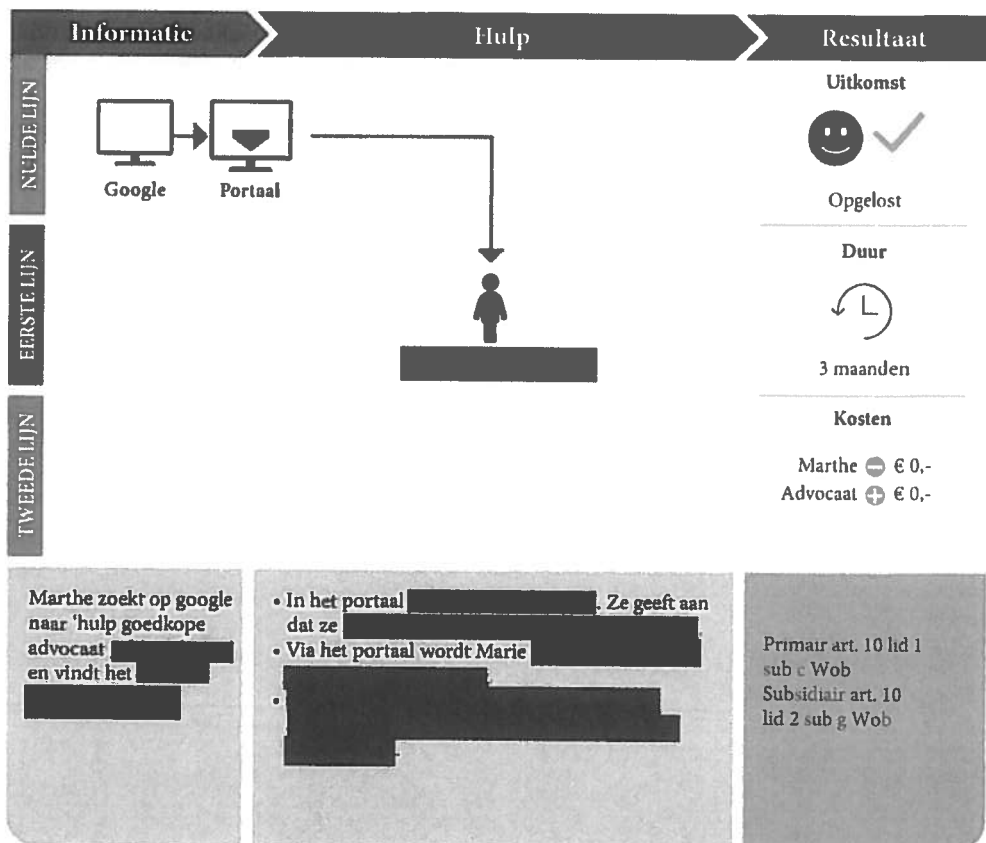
Informatie

Hulp

Resultaat

NULDE LIJN

EERSTE LIJN

TWEEDE LIJN

Google

Portaal

Uitkomst

Opgelost

Duur

3 maanden

Kosten

Marthe € 0,-
Advocaat € 0,-

Marthe zoekt op google naar 'hulp goedkope advocaat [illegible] en vindt het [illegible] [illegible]

• In het portaal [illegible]. Ze geeft aan dat ze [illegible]
• Via het portaal wordt Marie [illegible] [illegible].
• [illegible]

Primair art. 10 lid 1 sub c Wob
Subsidiair art. 10 lid 2 sub g Wob